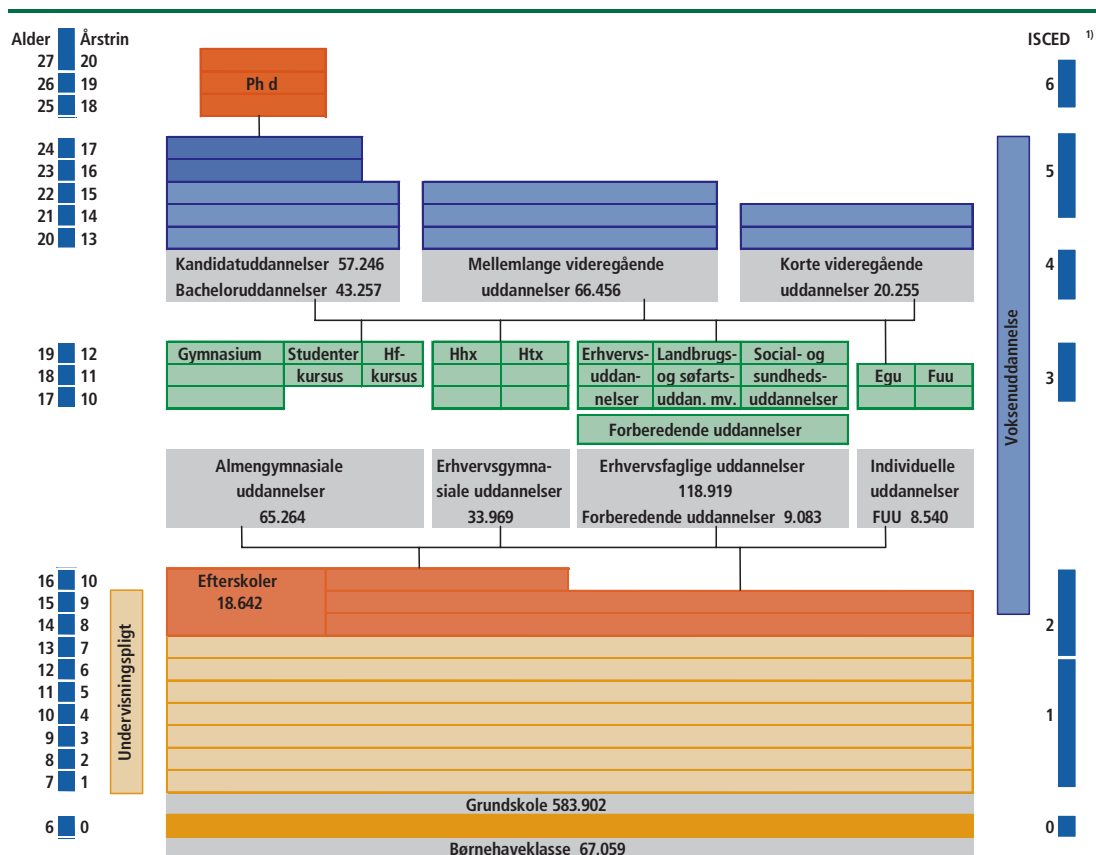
Alder Årstrin
27 20
26 19
25 18
24 17
23 16
22 15
21 14
20 13

ISCED $^{1)}$
6
5
4
3
2
1
0

Ph d

Kandidatuddannelser 57.246
Bacheloruddannelser 43.257

Mellemlange videregående uddannelser 66.456

Korte videregående uddannelser 20.255

Voksenuddannelse

19 12
18 11
17 10

Gymnasium
Studenter kursus
Hf-kursus
Hhx
Htx
Erhvervs-uddannelser
Landbrugs- og søfarts-uddan. mv.
Social- og sundheds-uddannelser
Egu
Fuu
Forberedende uddannelser

Almengymnasiale uddannelser 65.264

Erhvervsgymnasiale uddannelser 33.969

Erhvervsfaglige uddannelser 118.919
Forberedende uddannelser 9.083

Individuelle uddannelser FUU 8.540

16 10
15 9
14 8
13 7
12 6
11 5
10 4
9 3
8 2
7 1

Efterskoler 18.642

Undervisningspligt

Grundskole 583.902

6 0

Børnehaveklasse 67.059